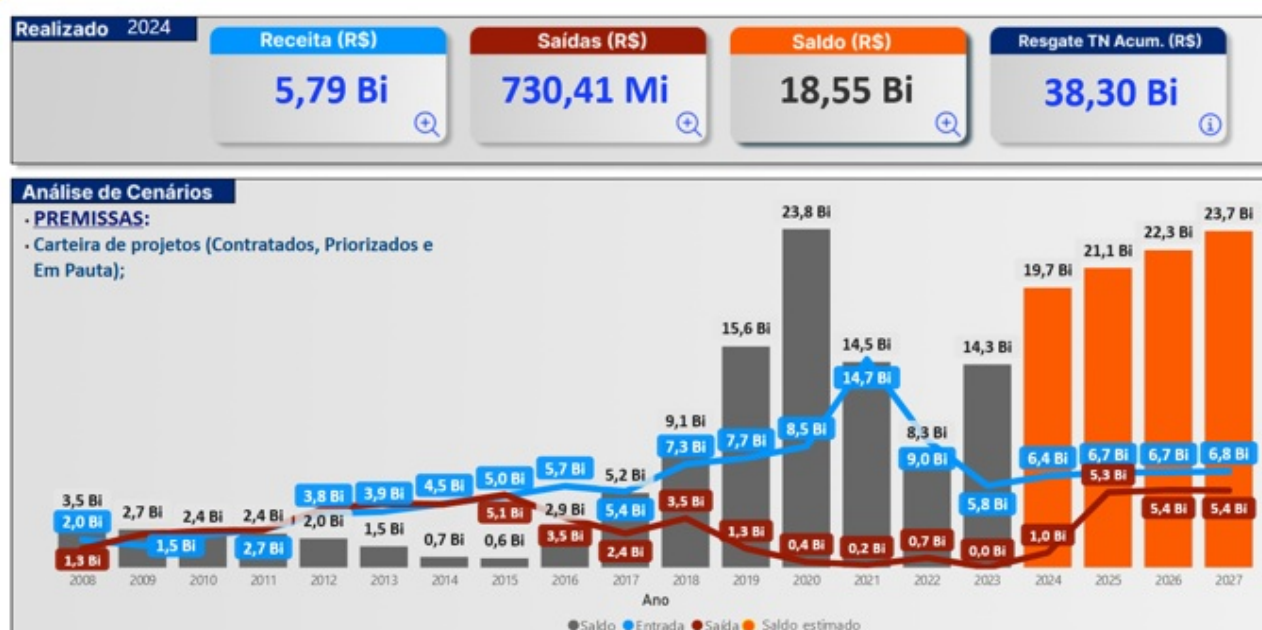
Realizado 2024

Receita (R$)
5,79 Bi

Saídas (R$)
730,41 Mi

Saldo (R$)
18,55 Bi

Resgate TN Acum. (R$)
38,30 Bi

Análise de Cenários
· PREMISSAS:
· Carteira de projetos (Contratados, Priorizados e Em Pauta);

3,5 Bi 2,0 Bi 1,3 Bi
2,7 Bi 1,5 Bi
2,4 Bi
2,4 Bi 2,7 Bi
3,8 Bi 2,0 Bi
3,9 Bi 1,5 Bi
4,5 Bi 0,7 Bi
5,0 Bi 5,1 Bi 0,6 Bi
5,7 Bi 2,9 Bi 3,5 Bi
5,2 Bi 5,4 Bi 2,4 Bi
9,1 Bi 7,3 Bi 3,5 Bi
15,6 Bi 7,7 Bi 1,3 Bi
23,8 Bi 8,5 Bi 0,4 Bi
14,5 Bi 14,7 Bi 0,2 Bi
8,3 Bi 9,0 Bi 0,7 Bi
14,3 Bi 5,8 Bi 0,0 Bi
19,7 Bi 6,4 Bi 1,0 Bi
21,1 Bi 6,7 Bi 5,3 Bi
22,3 Bi 6,7 Bi 5,4 Bi
23,7 Bi 6,8 Bi 5,4 Bi

2008 2009 2010 2011 2012 2013 2014 2015 2016 2017 2018 2019 2020 2021 2022 2023 2024 2025 2026 2027
Ano

Saldo Entrada Saída Saldo estimado